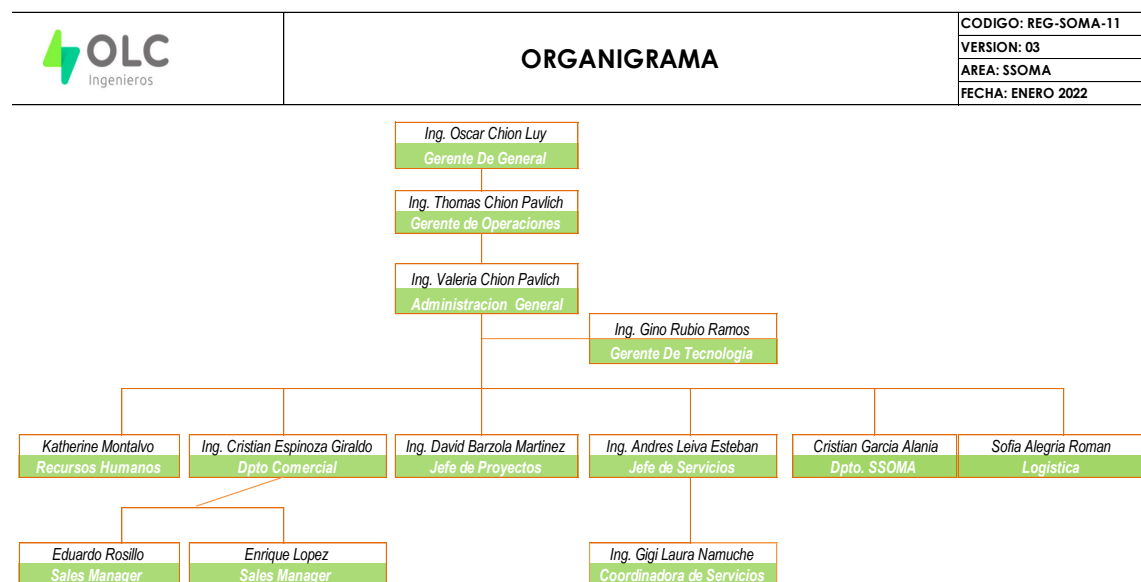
OLC
Ingenieros

ORGANIGRAMA

CODIGO: REG-SOMA-11
VERSION: 03
AREA: SSOMA
FECHA: ENERO 2022

Ing. Oscar Chion Luy
Gerente De General

Ing. Thomas Chion Pavlich
Gerente de Operaciones

Ing. Valeria Chion Pavlich
Administracion General

Ing. Gino Rubio Ramos
Gerente De Tecnologia

Katherine Montalvo
Recursos Humanos

Ing. Cristian Espinoza Giraldo
Dpto Comercial

Ing. David Barzola Martinez
Jefe de Proyectos

Ing. Andres Leiva Esteban
Jefe de Servicios

Cristian Garcia Alania
Dpto. SSOMA

Sofia Alegria Roman
Logistica

Eduardo Rosillo
Sales Manager

Enrique Lopez
Sales Manager

Ing. Gigi Laura Namuche
Coordinadora de Servicios